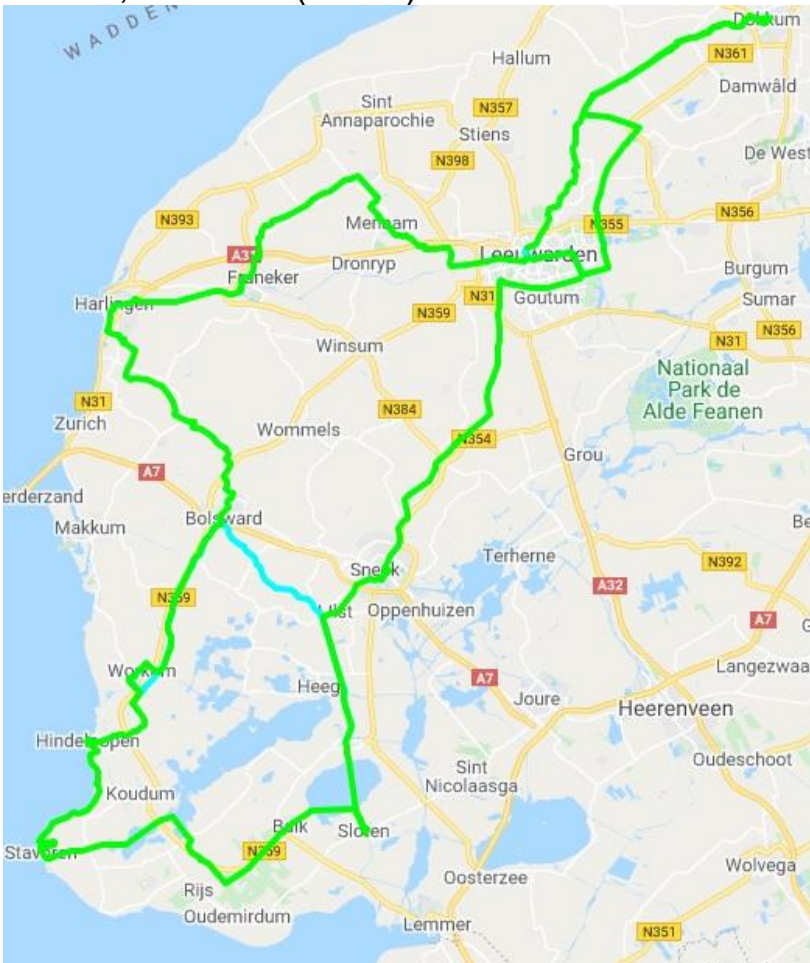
WADDEN

Hallum
N361
Dokkum
Damwâld
Sint Annaparochie
N357
Stiens
N398
De West
N393
Menaam
N355
N356
A31
Franeker
Dronryp
Leeuwarden
Burgum
Harlingen
N31
Goutum
Sumar
N359
N31
N356
Winsum
Nationaal Park de Alde Feanen
N31
Zurich
N384
Wommels
N354
Grou
A7
erderzand
Makkum
Bolsward
Be
Terherne
N392
Sneek
A32
N359
IJlst
Oppenhuizen
A7
Workum
G
Langezwaag
Heeg
A7
Joure
Heerenveen
Hindeloopen
Oudeschoot
Sint Nicolaasga
Koudum
Balk
Sloten
Stavoren
N359
Wolvega
Rijs
Oosterzee
Oudemirdum
Lemmer
N351